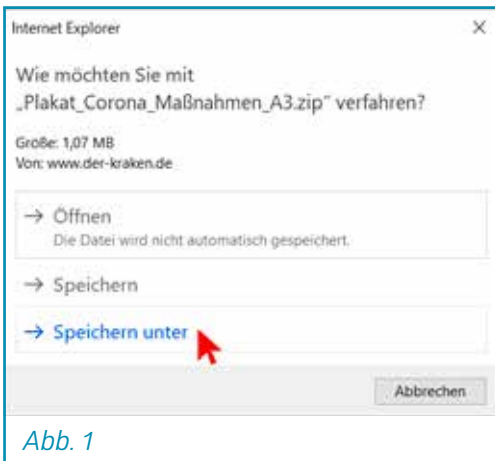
Internet Explorer

×

Wie möchten Sie mit „Plakat_Corona_Maßnahmen_A3.zip" verfahren?

Größe: 1,07 MB
Von: www.der-kraken.de

→ Öffnen
Die Datei wird nicht automatisch gespeichert.

→ Speichern

→ Speichern unter

Abbrechen

Abb. 1